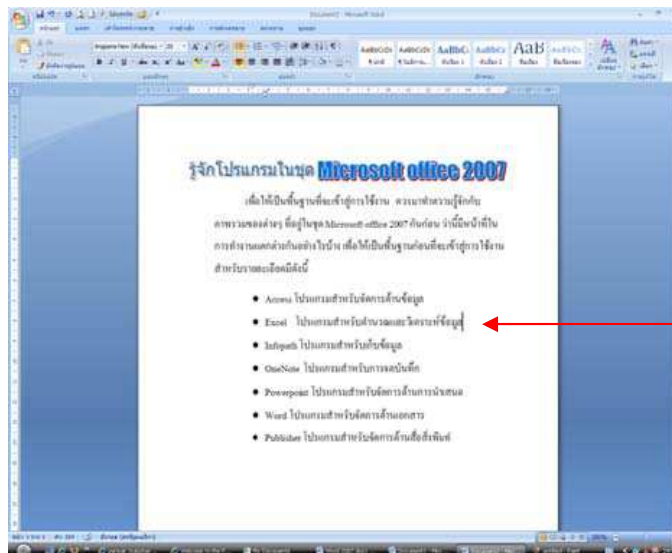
รู้จักโปรแกรมในชุด Microsoft office 2007

เพื่อให้เป็นพื้นฐานที่จะเข้าสู่การใช้งาน ควรมาทำความรู้จักกับภาพรวมของต่างๆ ที่อยู่ในชุด Microsoft office 2007 กันก่อน ว่านี้จะนำไปใช้การทำงานแตกต่างกันอย่างไรบ้าง เพื่อให้เป็นพื้นฐานก่อนที่จะเข้าสู่การใช้งานสำหรับรายละเอียดมีดังนี้

- Access โปรแกรมสำหรับจัดการด้านข้อมูล
- Excel โปรแกรมสำหรับคำนวณและวิเคราะห์ข้อมูล
- Infopath โปรแกรมสำหรับเก็บข้อมูล
- OneNote โปรแกรมสำหรับการจดบันทึก
- Powerpoint โปรแกรมสำหรับจัดการด้านการนำเสนอ
- Word โปรแกรมสำหรับจัดการด้านเอกสาร
- Publisher โปรแกรมสำหรับจัดการด้านสื่อสิ่งพิมพ์